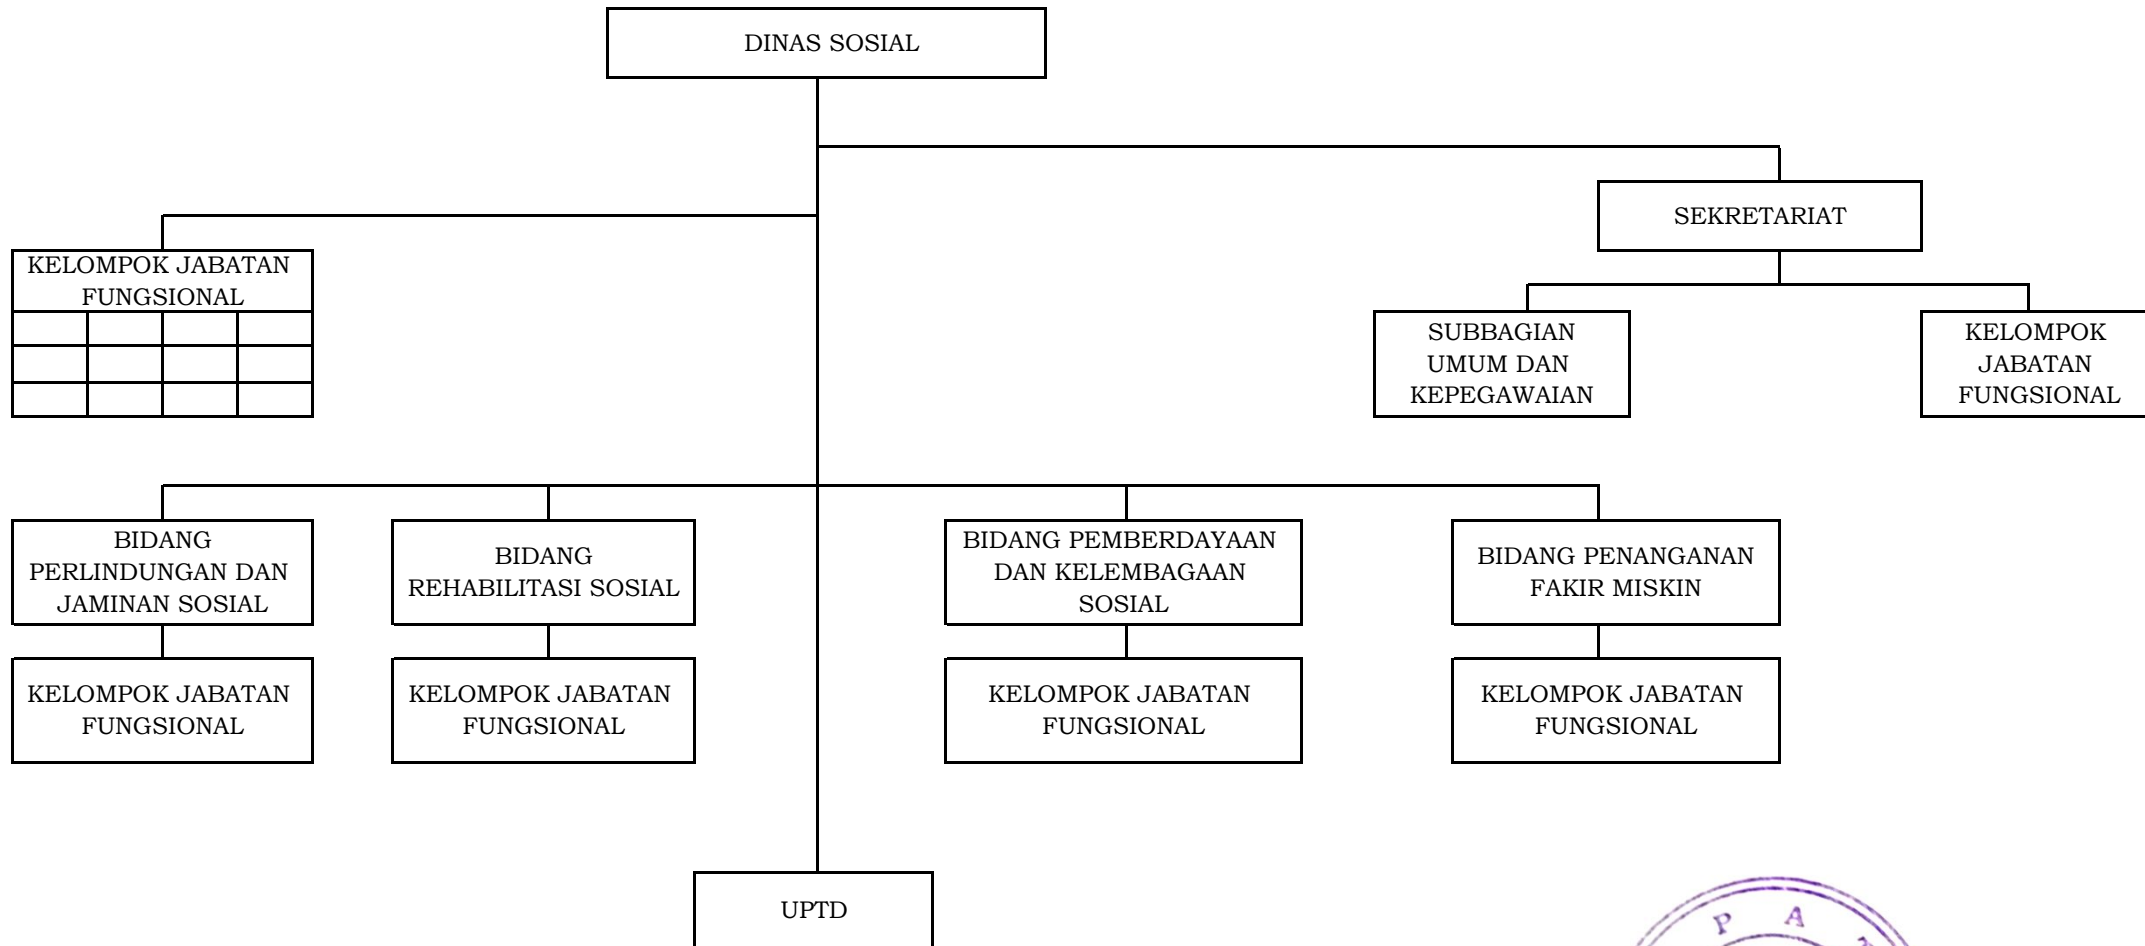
DINAS SOSIAL

SEKRETARIAT

KELOMPOK JABATAN FUNGSIONAL

SUBBAGIAN UMUM DAN KEPEGAWAIAN

KELOMPOK JABATAN FUNGSIONAL

BIDANG PERLINDUNGAN DAN JAMINAN SOSIAL

BIDANG REHABILITASI SOSIAL

BIDANG PEMBERDAYAAN DAN KELEMBAGAAN SOSIAL

BIDANG PENANGANAN FAKIR MISKIN

KELOMPOK JABATAN FUNGSIONAL

KELOMPOK JABATAN FUNGSIONAL

KELOMPOK JABATAN FUNGSIONAL

KELOMPOK JABATAN FUNGSIONAL

UPTD

P A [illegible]